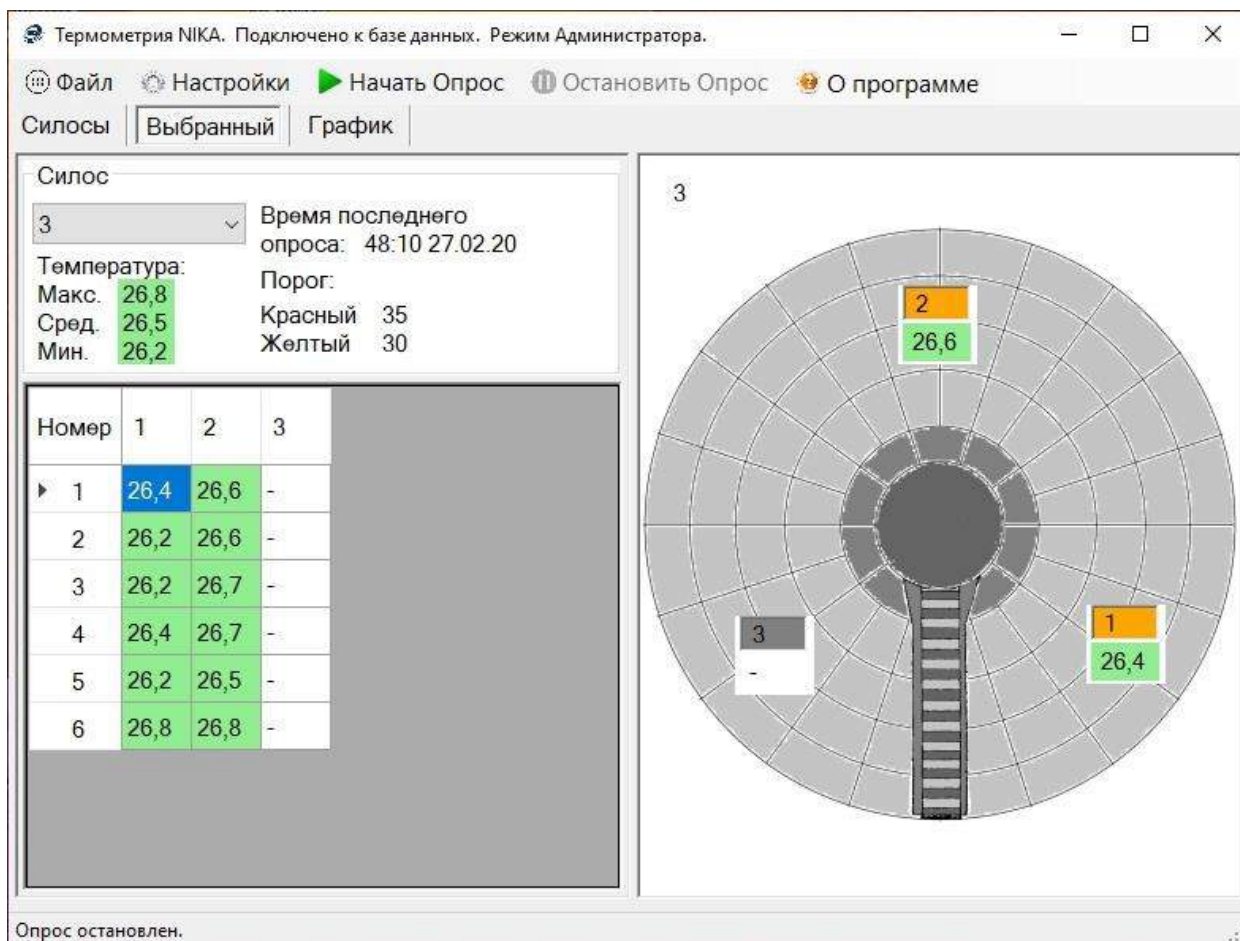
Термометрия NIKA. Подключено к базе данных. Режим Администратора.

Файл Настройки Начать Опрос Остановить Опрос О программе

Силосы Выбранный График

Силос

3

Время последнего опроса: 48:10 27.02.20

Температура:
Макс. 26,8
Сред. 26,5
Мин. 26,2

Порог:
Красный 35
Желтый 30

| Номер | 1 | 2 | 3 |
|---|---|---|---|
| 1 | 26,4 | 26,6 | - |
| 2 | 26,2 | 26,6 | - |
| 3 | 26,2 | 26,7 | - |
| 4 | 26,4 | 26,7 | - |
| 5 | 26,2 | 26,5 | - |
| 6 | 26,8 | 26,8 | - |

3

2
26,6

3
-

1
26,4

Опрос остановлен.